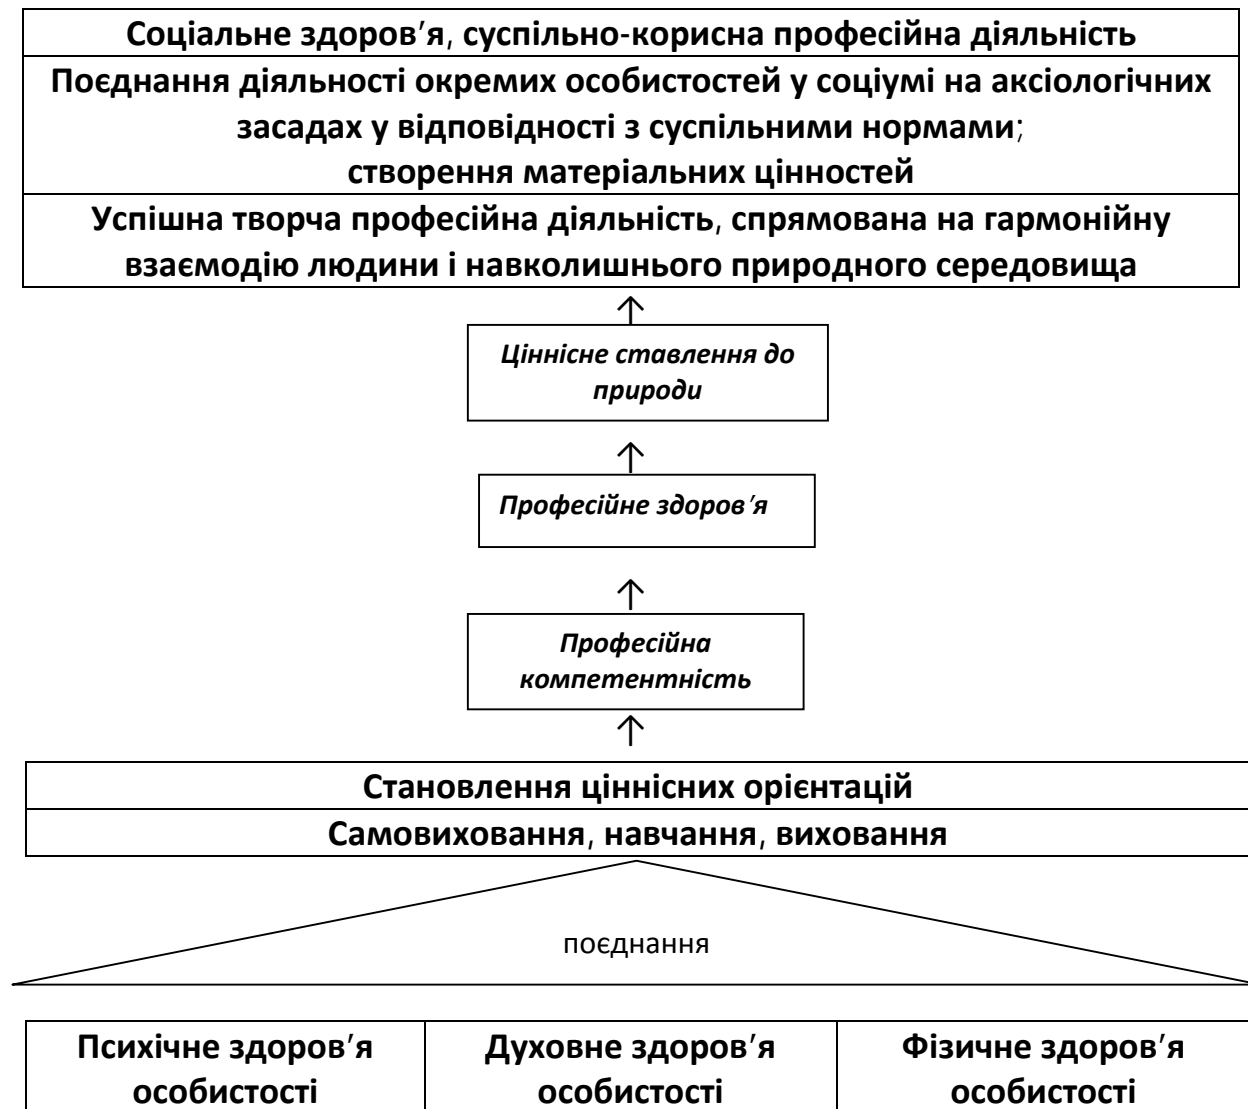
Соціальне здоров'я, суспільно-корисна професійна діяльність

Поєднання діяльності окремих особистостей у соціумі на аксіологічних засадах у відповідності з суспільними нормами; створення матеріальних цінностей

Успішна творча професійна діяльність, спрямована на гармонійну взаємодію людини і навколишнього природного середовища

↑

Ціннісне ставлення до природи

↑

Професійне здоров'я

↑

Професійна компетентність

↑

Становлення ціннісних орієнтацій

Самовиховання, навчання, виховання

поєднання

| Психічне здоров'я особистості | Духовне здоров'я особистості | Фізичне здоров'я особистості |
|---|---|---|